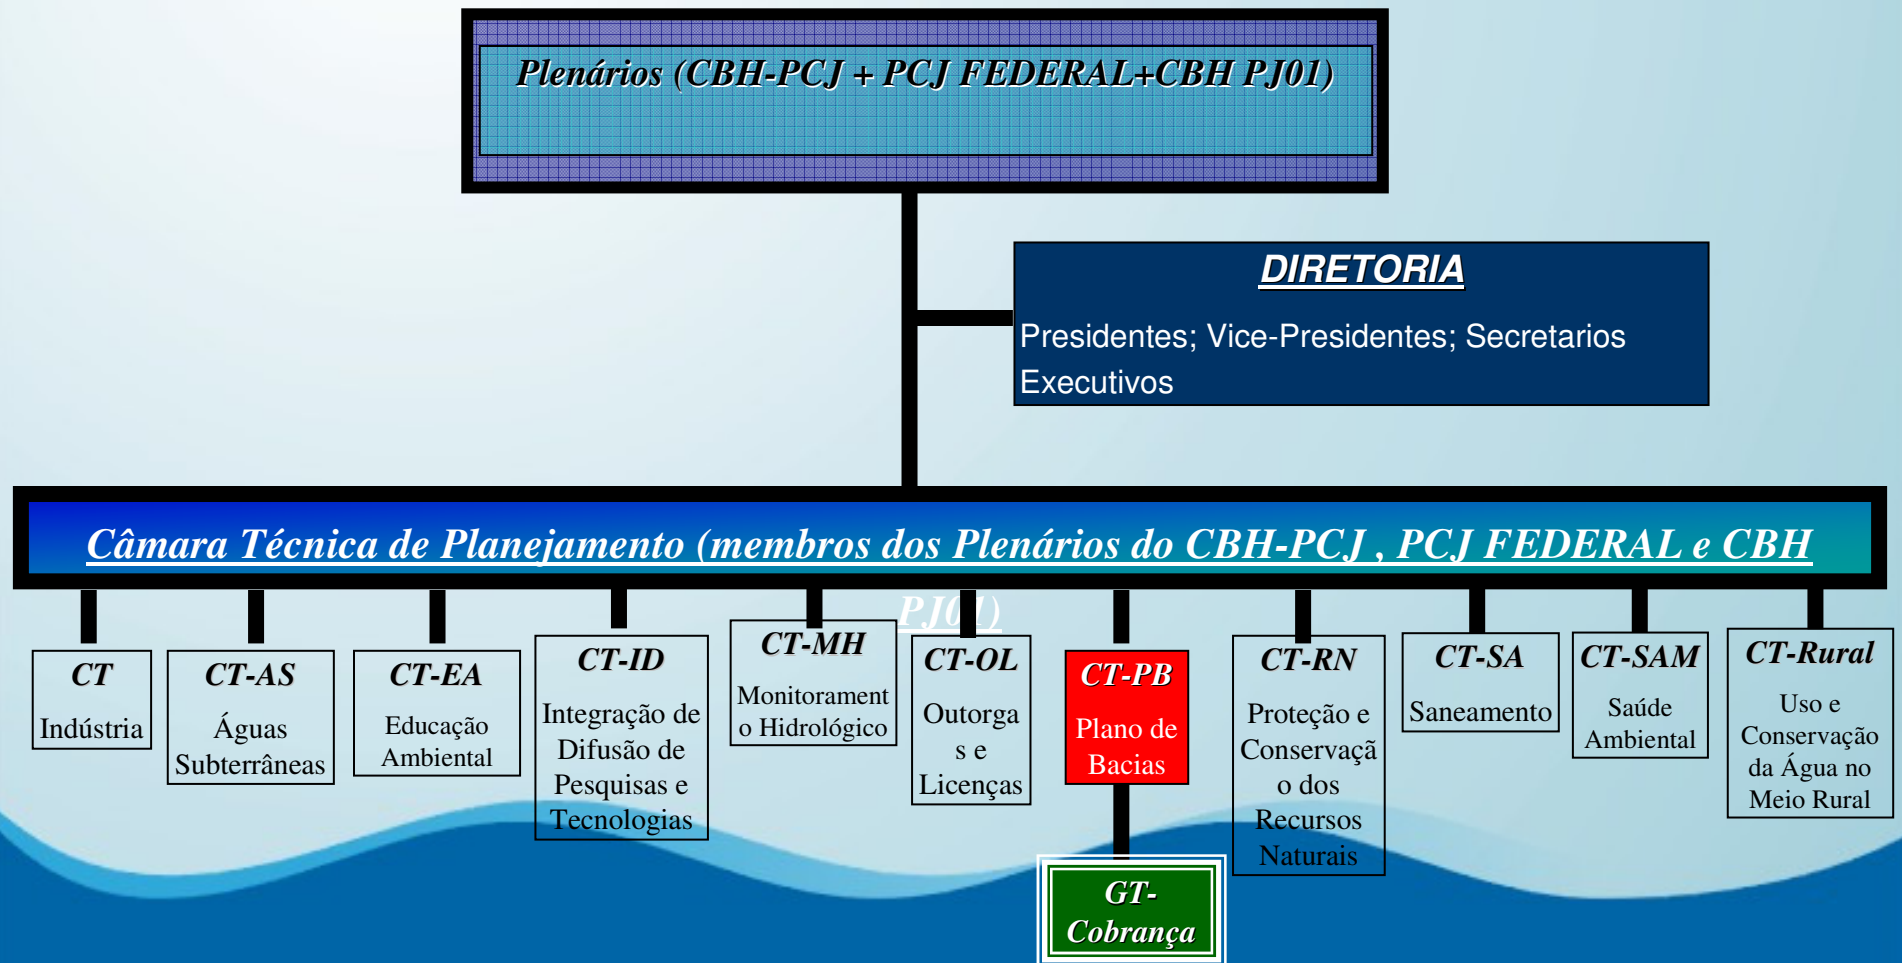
Plenários (CBH-PCJ + PCJ FEDERAL+CBH PJ01)

DIRETORIA

Presidentes; Vice-Presidentes; Secretarios Executivos

Câmara Técnica de Planejamento (membros dos Plenários do CBH-PCJ , PCJ FEDERAL e CBH PJ01)

CT
Indústria

CT-AS
Águas Subterrâneas

CT-EA
Educação Ambiental

CT-ID
Integração de Difusão de Pesquisas e Tecnologias

CT-MH
Monitorament o Hidrológico

CT-OL
Outorga s e Licenças

CT-PB
Plano de Bacias

GT-Cobrança

CT-RN
Proteção e Conservaçã o dos Recursos Naturais

CT-SA
Saneamento

CT-SAM
Saúde Ambiental

CT-Rural
Uso e Conservação da Água no Meio Rural